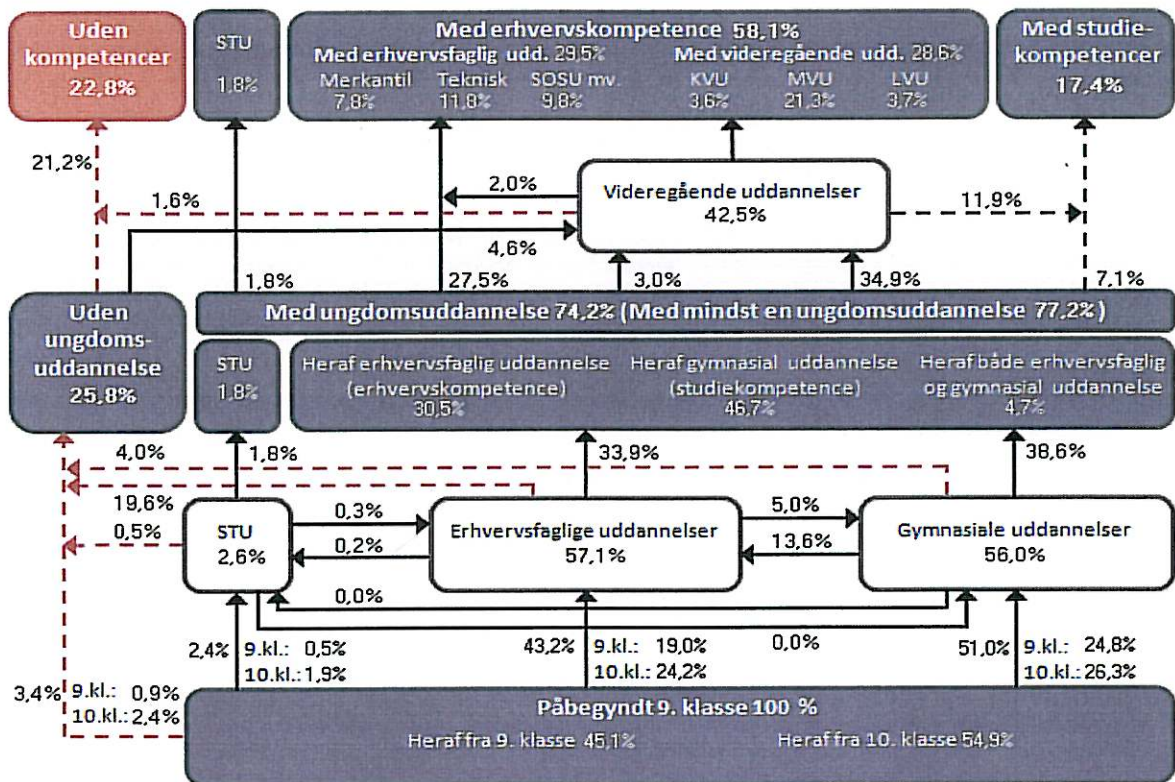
Uden kompetencer 22,8%

STU 1,8%

Med erhvervskompetence 58,1%
Med erhvervsfaglig udd. 29,5%
Merkantil 7,8%
Teknisk 11,8%
SOSU mv. 9,8%
Med videregående udd. 28,6%
KVU 3,6%
MVU 21,3%
LVU 3,7%

Med studiekompetencer 17,4%

21,2%
1,6%
2,0%
Videregående uddannelser 42,5%
11,9%
4,6%
1,8%
27,5%
3,0%
34,9%
7,1%

Uden ungdomsuddannelse 25,8%

Med ungdomsuddannelse 74,2% (Med mindst en ungdomsuddannelse 77,2%)

STU 1,8%

Heraf erhvervsfaglig uddannelse (erhvervskompetence) 30,5%
Heraf gymnasial uddannelse (studiekompetence) 46,7%
Heraf både erhvervsfaglig og gymnasial uddannelse 4,7%

4,0%
1,8%
33,9%
38,6%
19,6%
0,5%
STU 2,6%
0,3%
0,2%
Erhvervsfaglige uddannelser 57,1%
5,0%
13,6%
Gymnasiale uddannelser 56,0%
0,0%
0,0%

2,4%
9.kl.: 0,5%
10.kl.: 1,9%
43,2%
9.kl.: 19,0%
10.kl.: 24,2%
51,0%
9.kl.: 24,8%
10.kl.: 26,3%

3,4%
9.kl.: 0,9%
10.kl.: 2,4%

Påbegyndt 9. klasse 100 %
Heraf fra 9. klasse 45,1%
Heraf fra 10. klasse 54,9%